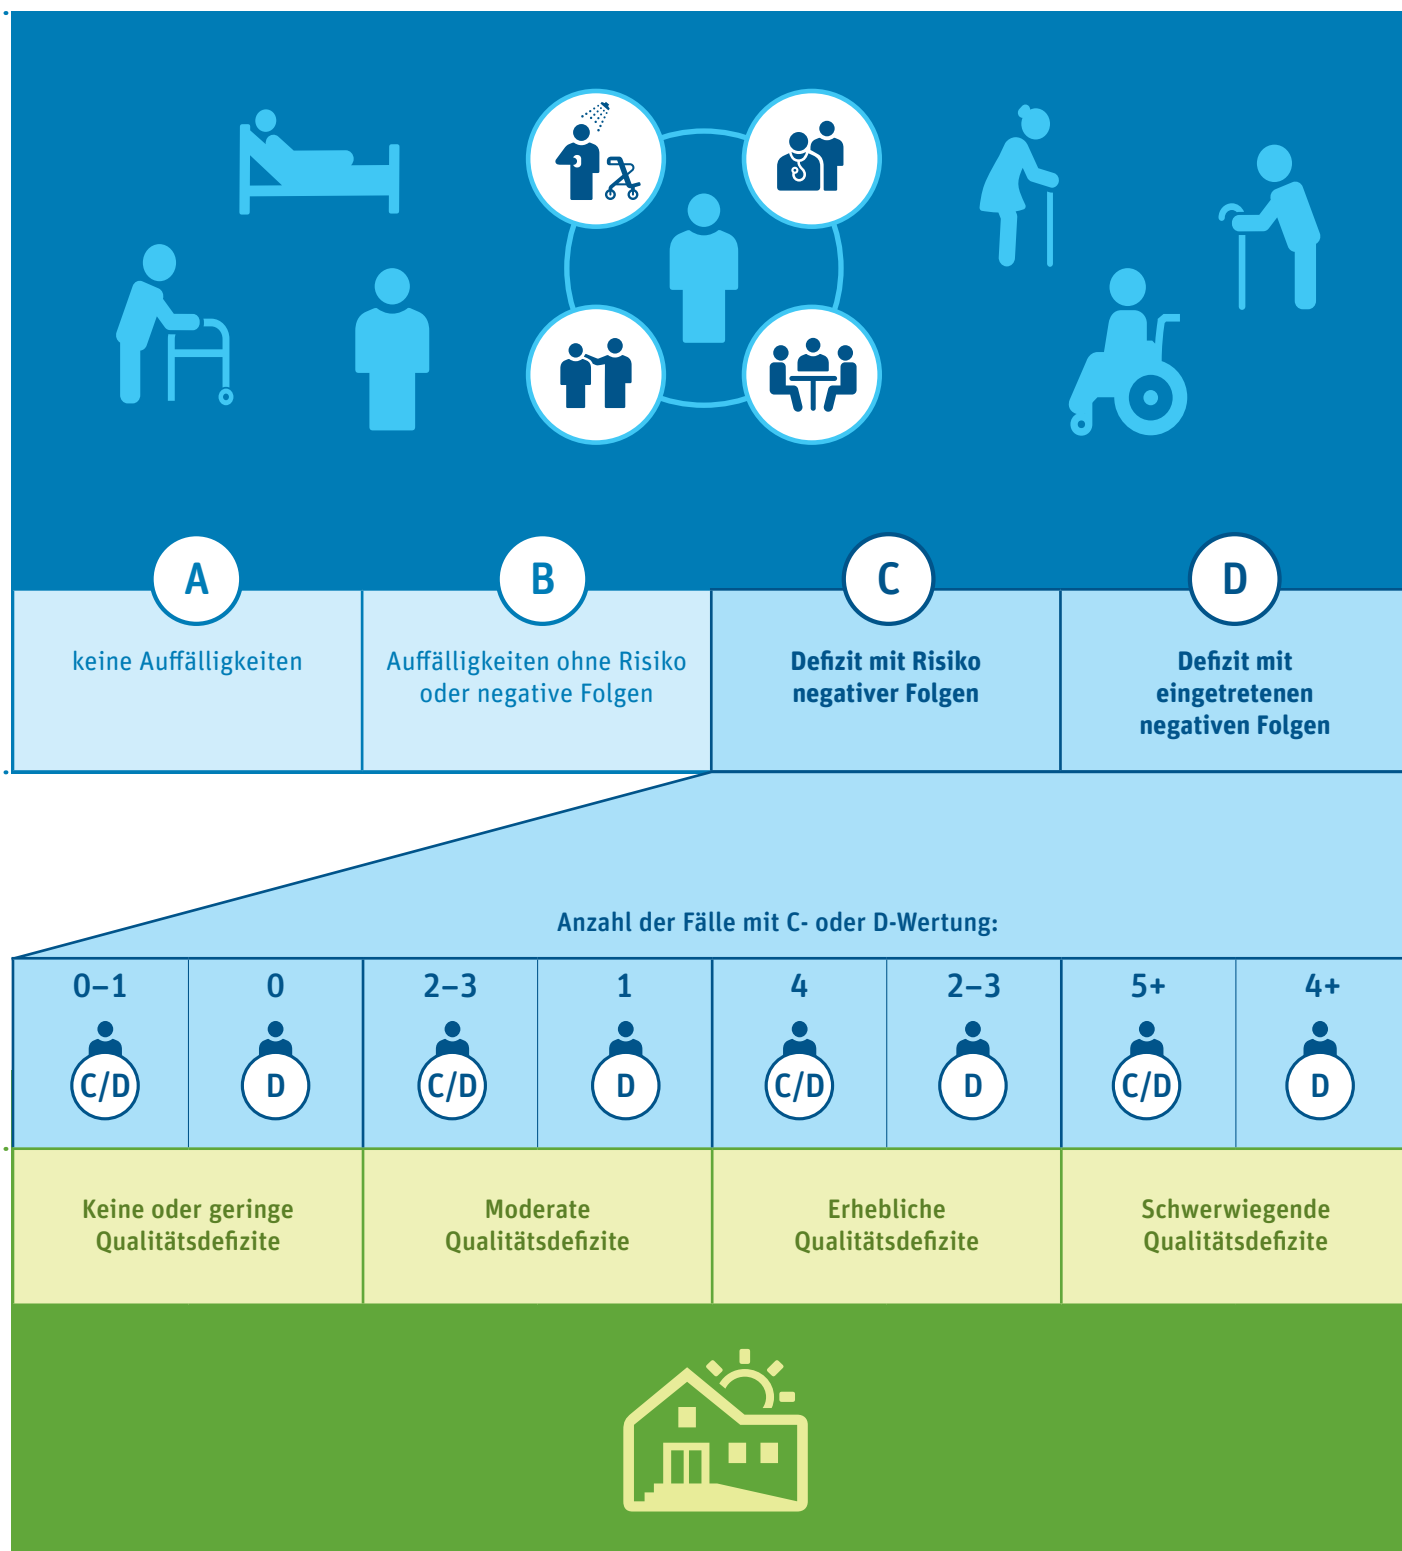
A
keine Auffälligkeiten

B
Auffälligkeiten ohne Risiko oder negative Folgen

C
Defizit mit Risiko negativer Folgen

D
Defizit mit eingetretenen negativen Folgen

Anzahl der Fälle mit C- oder D-Wertung:

| 0–1 | 0 | 2–3 | 1 | 4 | 2–3 | 5+ | 4+ |
|---|---|---|---|---|---|---|---|
| C/D | D | C/D | D | C/D | D | C/D | D |

Keine oder geringe Qualitätsdefizite

Moderate Qualitätsdefizite

Erhebliche Qualitätsdefizite

Schwerwiegende Qualitätsdefizite